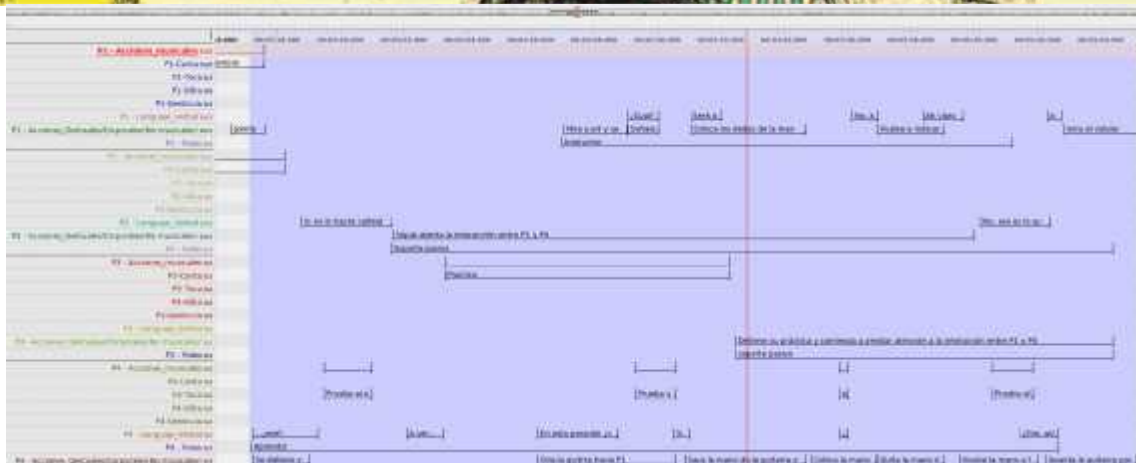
P1 - Acciones_musicales
P1-Cinturas
P1-Tercias
P1-Silbidos
P1-Gestos
P1 - Lenguaje_verbal
P1 - Acciones_Derivadas
P1 - Roles
P1 - Acciones_musicales
P3-Cinturas
P3 - Lenguaje_verbal
P3 - Acciones_Derivadas
P3 - Roles
P2 - Acciones_musicales
P2-Cinturas
P2-Tercias
P2-Silbidos
P2-Gestos
P2 - Lenguaje_verbal
P2 - Acciones_Derivadas
P2 - Roles
P4 - Acciones_musicales
P4-Cinturas
P4-Tercias
P4-Silbidos
P4-Gestos
P4 - Lenguaje_verbal
P4 - Roles
P4 - Acciones_Derivadas

Mira a p4 y se
Corrige los dedos de la man
Vuelve a tocar
Instructor
Vigila atenta la interacción entre P1 y P4
Soporte pasivo
Practica
Detiene su práctica y comienza a prestar atención a la interacción entre P1 y P4
soporte pasivo
Prueba
Prueba
Prueba
Aprendiz
Un este pasando ya
Une la guitarra hacia P1
Toca la mano de la guitarra
Corrige la mano
Vuelve la mano
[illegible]